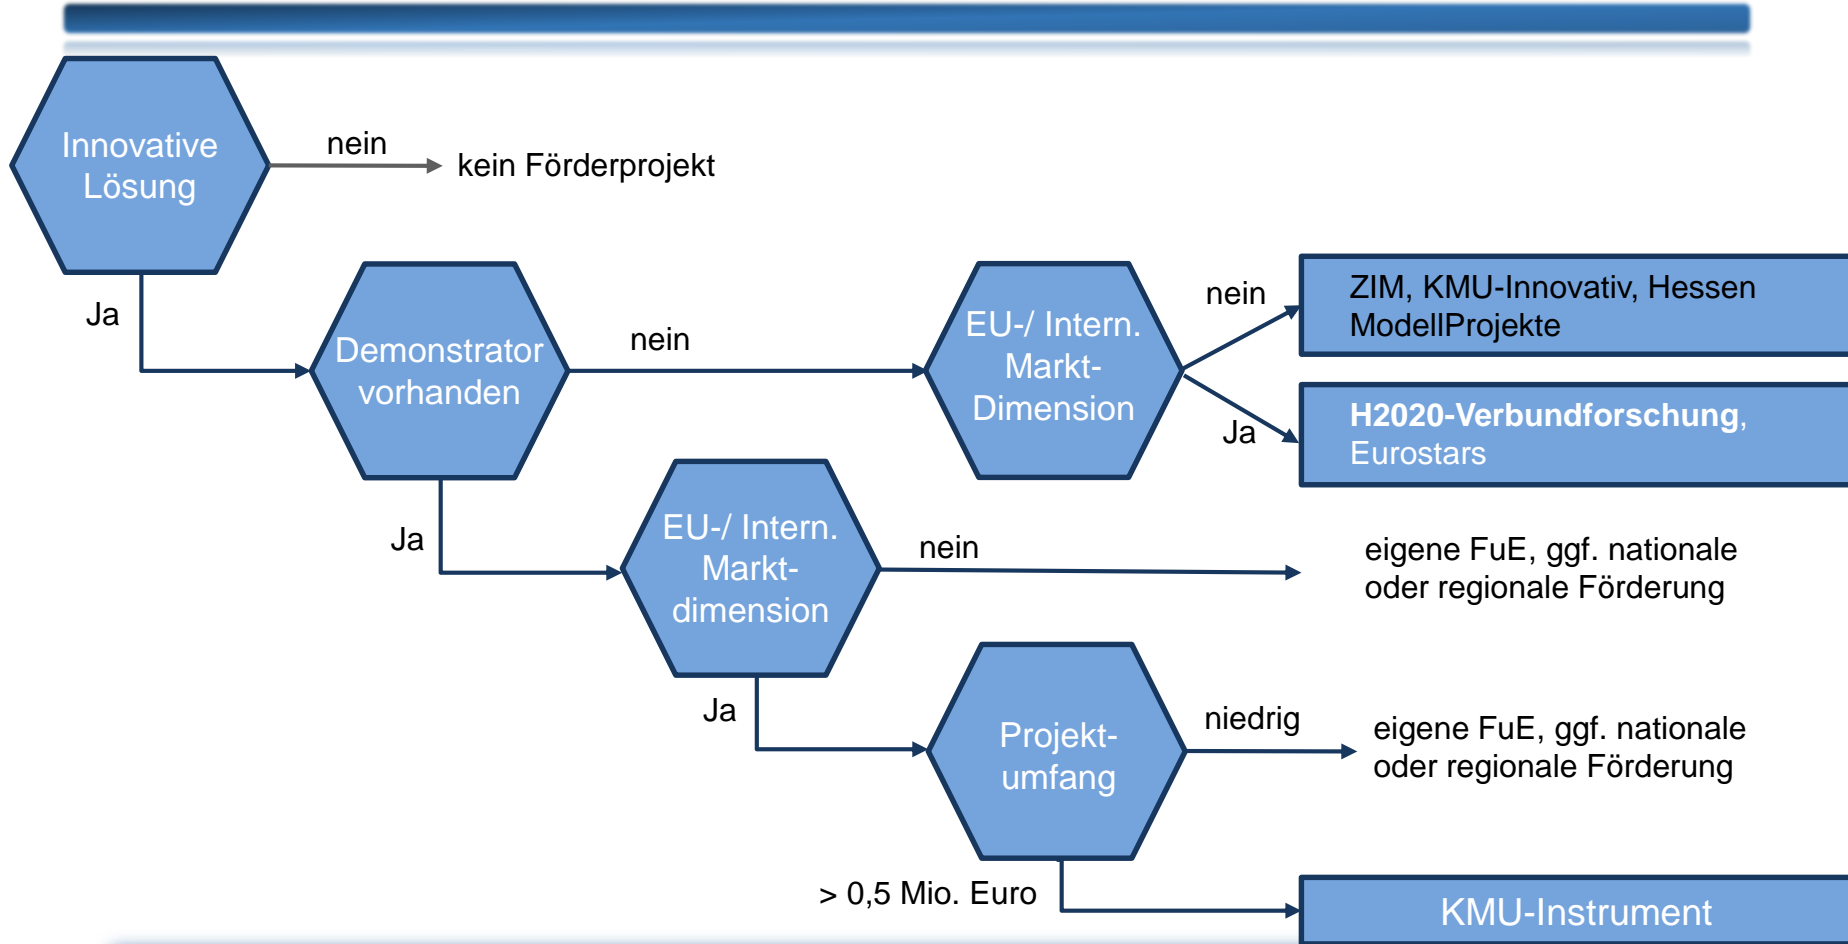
Innovative Lösung

nein

kein Förderprojekt

Ja

Demonstrator vorhanden

nein

EU-/ Intern. Markt-Dimension

nein

ZIM, KMU-Innovativ, Hessen ModellProjekte

Ja

H2020-Verbundforschung, Eurostars

Ja

EU-/ Intern. Markt-dimension

nein

eigene FuE, ggf. nationale oder regionale Förderung

Ja

Projekt-umfang

niedrig

eigene FuE, ggf. nationale oder regionale Förderung

> 0,5 Mio. Euro

KMU-Instrument